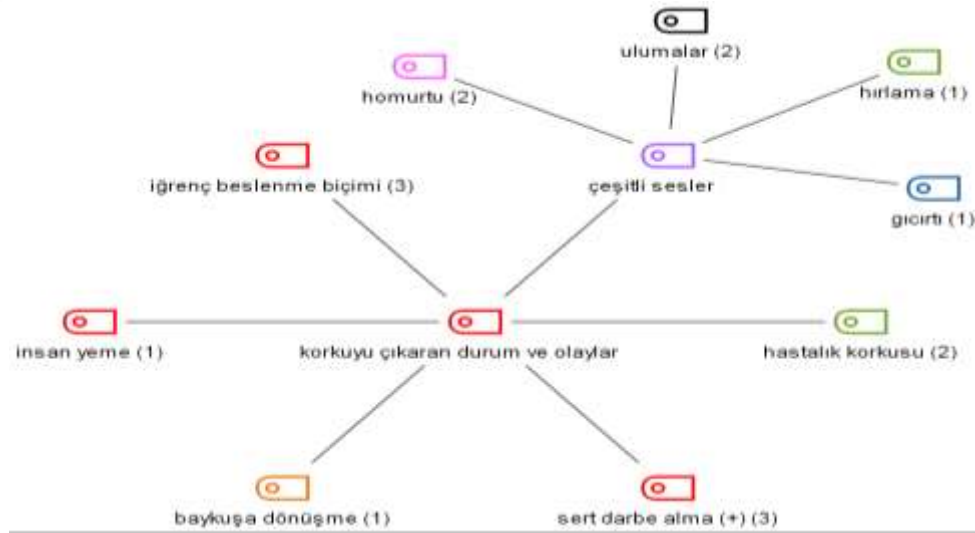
ulumalar (2)

homurtu (2)

hırlama (1)

iğrenç beslenme biçimi (3)

çeşitli sesler

gıcırtı (1)

insan yeme (1)

korkuyu çıkaran durum ve olaylar

hastalık korkusu (2)

baykuşa dönüşme (1)

sert darbe alma (+) (3)